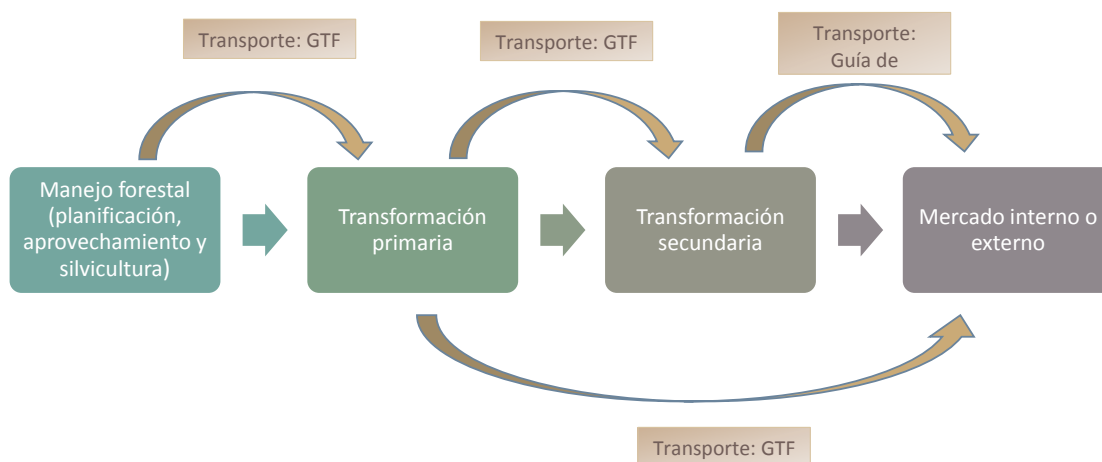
Transporte: GTF

Transporte: GTF

Transporte: Guía de

Manejo forestal (planificación, aprovechamiento y silvicultura)

Transformación primaria

Transformación secundaria

Mercado interno o externo

Transporte: GTF